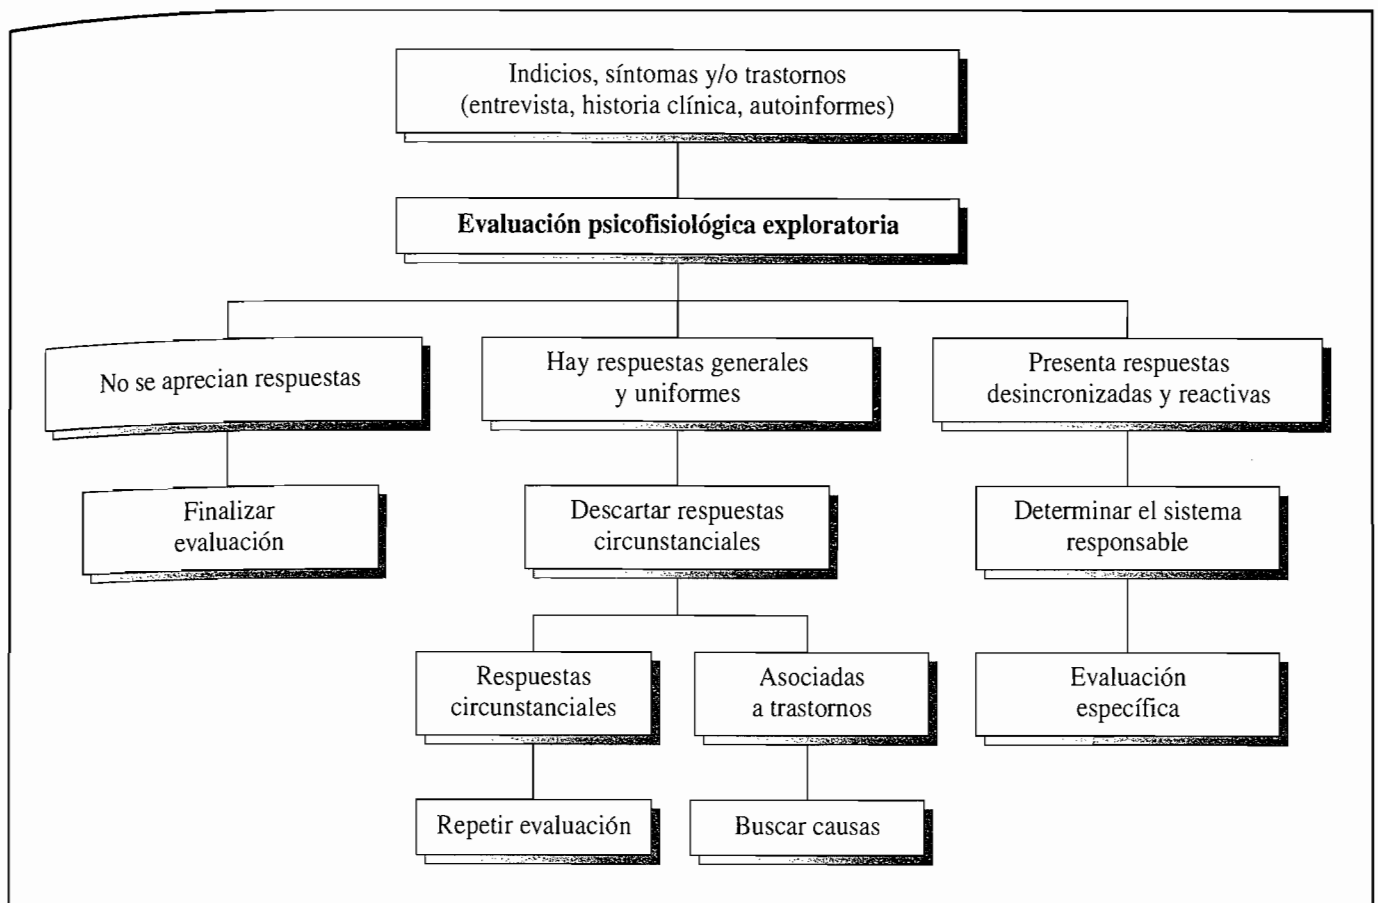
Indicios, síntomas y/o trastornos
(entrevista, historia clínica, autoinformes)

Evaluación psicofisiológica exploratoria

No se aprecian respuestas

Hay respuestas generales y uniformes

Presenta respuestas desincronizadas y reactivas

Finalizar evaluación

Descartar respuestas circunstanciales

Determinar el sistema responsable

Respuestas circunstanciales

Asociadas a trastornos

Evaluación específica

Repetir evaluación

Buscar causas